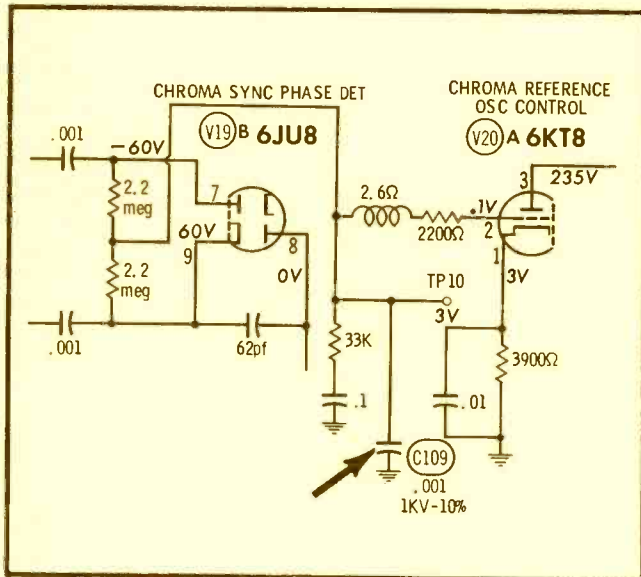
CHROMA SYNC PHASE DET

V19 B 6JU8

CHROMA REFERENCE OSC CONTROL

V20 A 6KT8

.001

−60V

2.2 meg

2.2 meg

7

60V

9

8

0V

.001

62pf

2.6Ω

2200Ω

.1V

3

235V

2

1

3V

TP10

3V

33K

.1

.01

3900Ω

C109

.001

1KV-10%